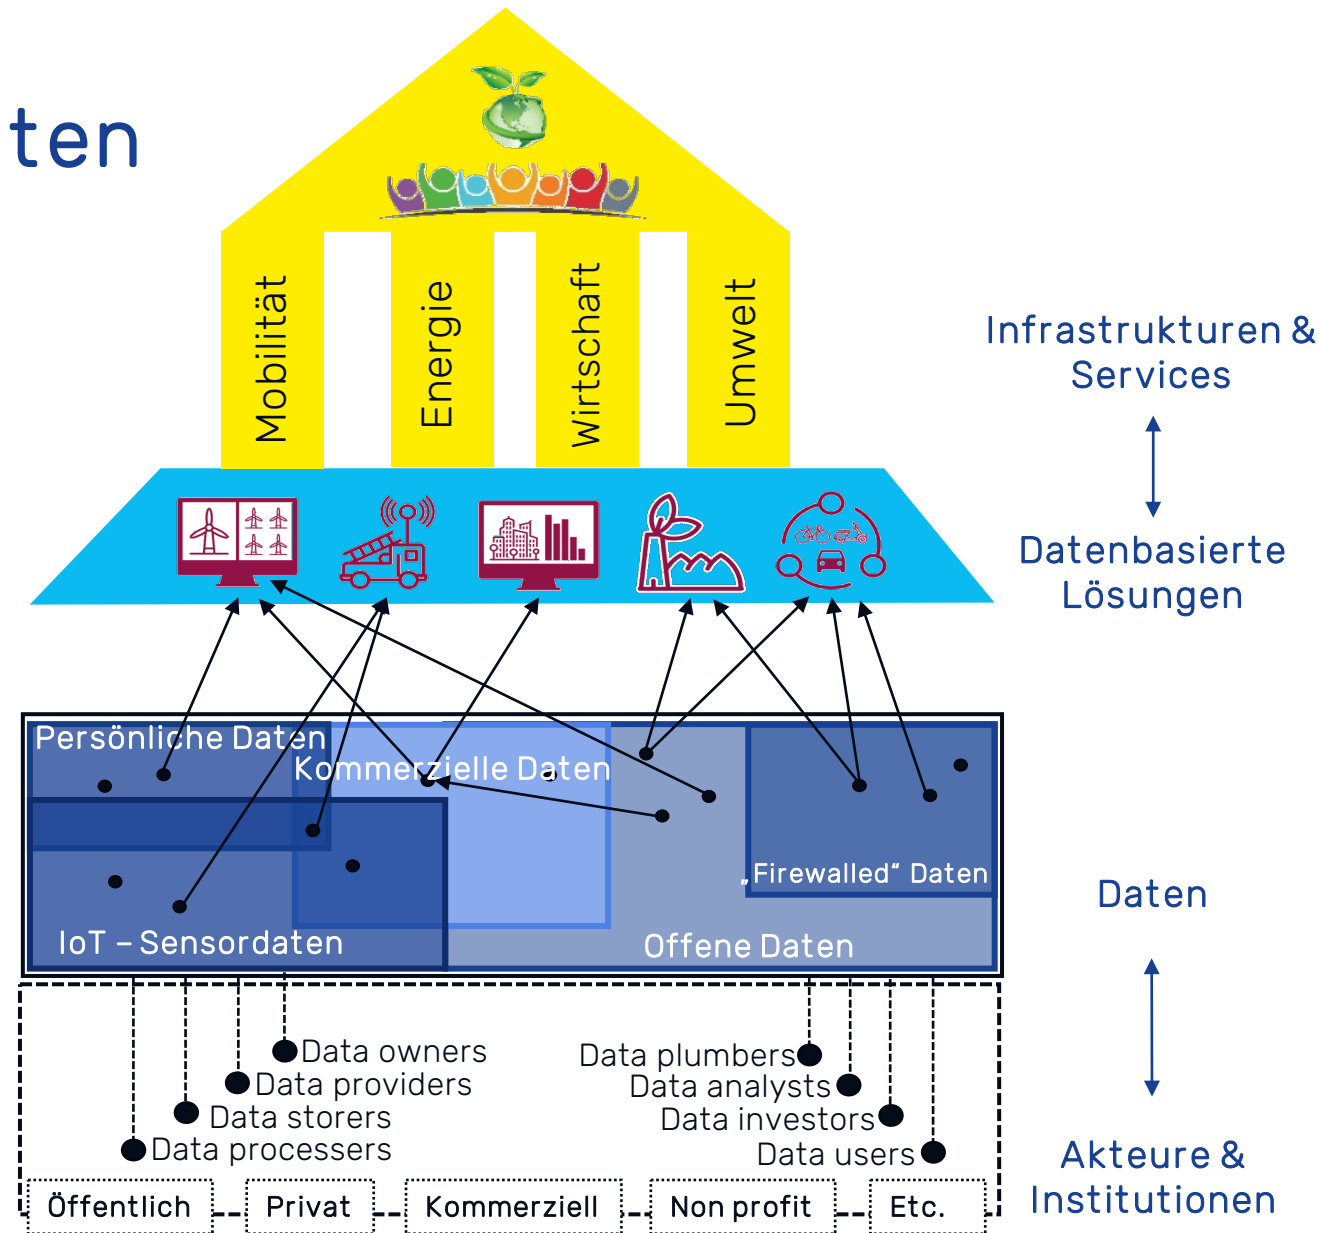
ten

Mobilität
Energie
Wirtschaft
Umwelt

Infrastrukturen & Services

Datenbasierte Lösungen

Persönliche Daten
Kommerzielle Daten
„Firewalled" Daten
IoT – Sensordaten
Offene Daten

Daten

Data owners
Data providers
Data storers
Data processers
Data plumbers
Data analysts
Data investors
Data users

Öffentlich
Privat
Kommerziell
Non profit
Etc.

Akteure & Institutionen